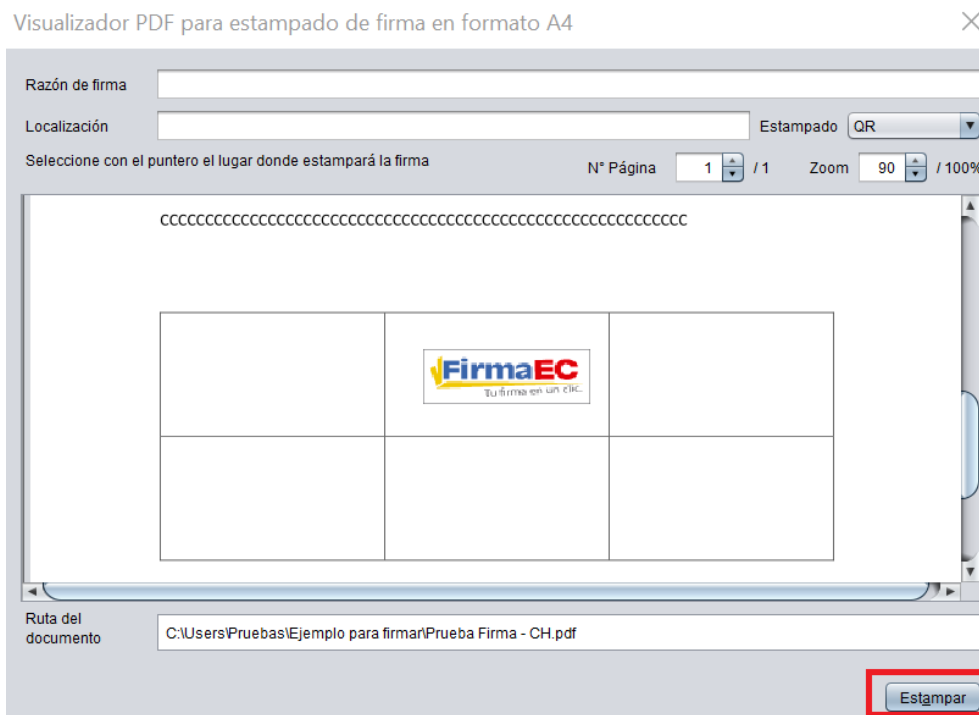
Visualizador PDF para estampado de firma en formato A4

Razón de firma

Localización

Estampado QR

Seleccione con el puntero el lugar donde estampará la firma

N° Página 1 / 1

Zoom 90 / 100%

cccccccccccccccccccccccccccccccccccccccccccccccccccccccccccc

| | FirmaEC Tu firma en un clic. | |
|---|---|---|
| | | |

Ruta del documento

C:\Users\Pruebas\Ejemplo para firmar\Prueba Firma - CH.pdf

Estampar